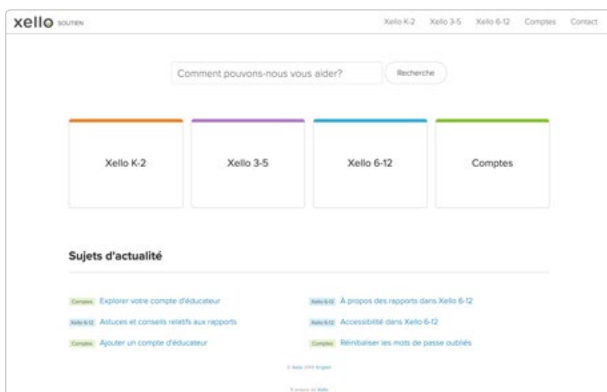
xello SOUTIEN

Xello K-2 Xello 3-5 Xello 6-12 Comptes Contact

Comment pouvons-nous vous aider?

Recherche

Xello K-2

Xello 3-5

Xello 6-12

Comptes

Sujets d'actualité

Comptes Explorer votre compte d'éducateur

Xello 6-12 Astuces et conseils relatifs aux rapports

Comptes Ajouter un compte d'éducateur

Xello 6-12 À propos des rapports dans Xello 6-12

Xello 6-12 Accessibilité dans Xello 6-12

Comptes Réinitialiser les mots de passe oubliés

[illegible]

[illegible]